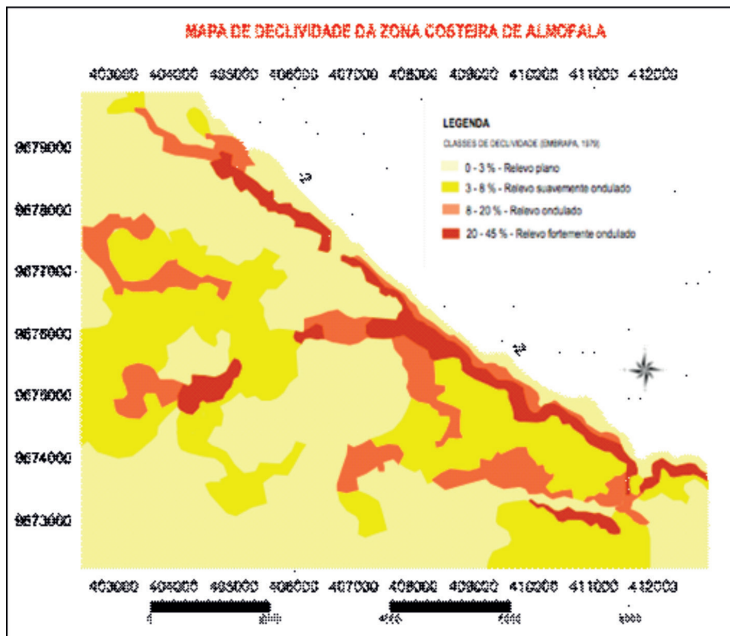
MAPA DE DECLIVIDADE DA ZONA COSTEIRA DE ALMOFALA

403000 404000 405000 406000 407000 408000 409000 410000 411000 412000

9679000
9678000
9677000
9676000
9675000
9674000
9673000

LEGENDA
CLASSES DE DECLIVIDADE (EMBRAPA, 1979)
0 - 3 % - Relevo plano
3 - 8 % - Relevo suavemente ondulado
8 - 20 % - Relevo ondulado
20 - 45 % - Relevo fortemente ondulado

403000 404000 405000 406000 407000 408000 409000 410000 411000 412000

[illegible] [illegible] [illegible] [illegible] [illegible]